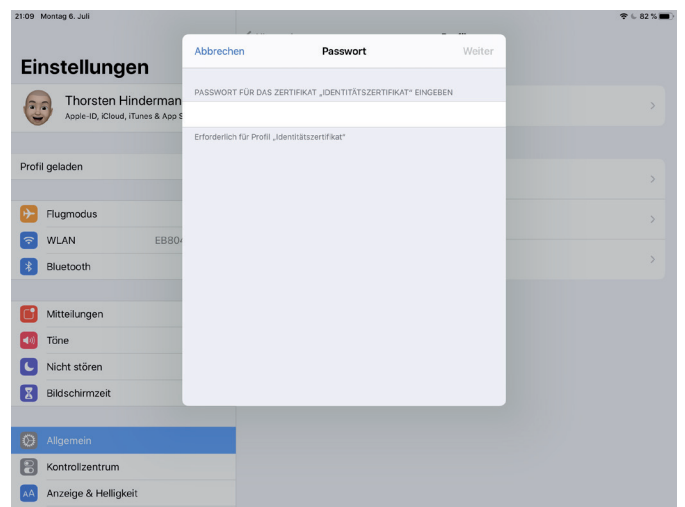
21:09 Montag 6. Juli

82 %

Einstellungen

Thorsten Hinderman

Apple-ID, iCloud, iTunes & App S

Profil geladen

Flugmodus

WLAN

EB80

Bluetooth

Mitteilungen

Töne

Nicht stören

Bildschirmzeit

Allgemein

Kontrollzentrum

Anzeige & Helligkeit

Abbrechen

Passwort

Weiter

PASSWORT FÜR DAS ZERTIFIKAT „IDENTITÄTSZERTIFIKAT" EINGEBEN

Erforderlich für Profil „Identitätszertifikat"